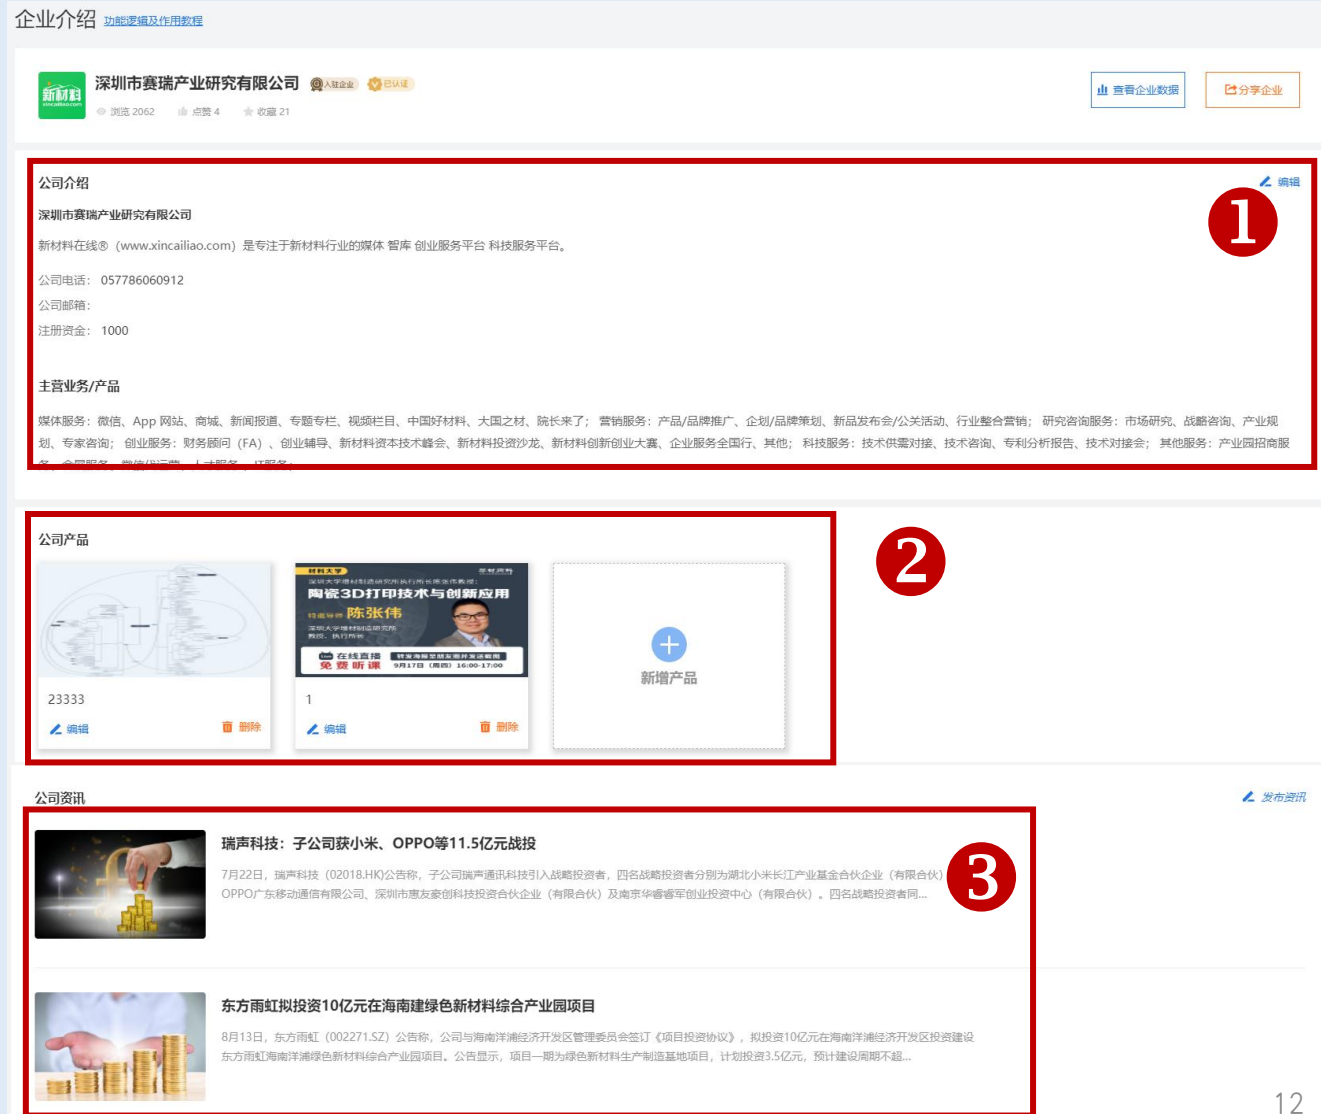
企业介绍 功能逻辑及作用教程

新材料 xincailiao.com

深圳市赛瑞产业研究有限公司 入驻企业 已认证

浏览 2062 点赞 4 收藏 21

查看企业数据 分享企业

公司介绍 编辑

❶

深圳市赛瑞产业研究有限公司

新材料在线®（www.xincailiao.com）是专注于新材料行业的媒体 智库 创业服务平台 科技服务平台。

公司电话：057786060912

公司邮箱：

注册资金：1000

主营业务/产品

媒体服务：微信、App 网站、商城、新闻报道、专题专栏、视频栏目、中国好材料、大国之材、院长来了；营销服务：产品/品牌推广、企划/品牌策划、新品发布会/公关活动、行业整合营销；研究咨询服务：市场研究、战略咨询、产业规划、专家咨询；创业服务：财务顾问（FA）、创业辅导、新材料资本技术峰会、新材料投资沙龙、新材料创新创业大赛、企业服务全国行、其他；科技服务：技术供需对接、技术咨询、专利分析报告、技术对接会；其他服务：产业园招商服务、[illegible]

公司产品

❷

材料大学

陶瓷3D打印技术与创新应用

陈张伟

在线直播 免费听课

9月17日（周四）16:00-17:00

23333

编辑 删除

1

编辑 删除

新增产品

公司资讯 发布资讯

❸

瑞声科技：子公司获小米、OPPO等11.5亿元战投

7月22日，瑞声科技（02018.HK)公告称，子公司瑞声通讯科技引入战略投资者，四名战略投资者分别为湖北小米长江产业基金合伙企业（有限合伙）、OPPO广东移动通信有限公司、深圳市惠友豪创科技投资合伙企业（有限合伙）及南京华睿睿军创业投资中心（有限合伙）。四名战略投资者同...

东方雨虹拟投资10亿元在海南建绿色新材料综合产业园项目

8月13日，东方雨虹（002271.SZ）公告称，公司与海南洋浦经济开发区管理委员会签订《项目投资协议》，拟投资10亿元在海南洋浦经济开发区投资建设东方雨虹海南洋浦绿色新材料综合产业园项目。公告显示，项目一期为绿色新材料生产制造基地项目，计划投资3.5亿元，预计建设周期不超...

12